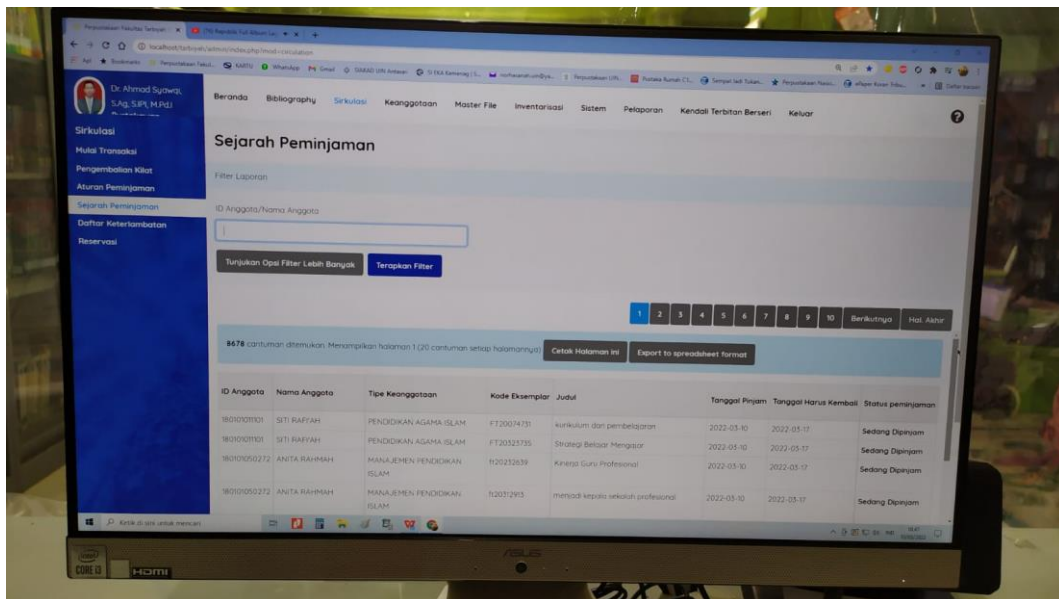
Dr. Ahmad Syawqi, S.Ag, S.IPI, M.Pd.I

Sirkulasi
Mulai Transaksi
Pengembalian Kilat
Aturan Peminjaman
Sejarah Peminjaman
Daftar Keterlambatan
Reservasi

Beranda Bibliography Sirkulasi Keanggotaan Master File Inventarisasi Sistem Pelaporan Kendali Terbitan Berseri Keluar

Sejarah Peminjaman

Filter Laporan

ID Anggota/Nama Anggota

Tunjukan Opsi Filter Lebih Banyak
Terapkan Filter

1 2 3 4 5 6 7 8 9 10 Berikutnya Hal. Akhir

8678 cantuman ditemukan. Menampilkan halaman 1 (20 cantuman setiap halamannya)
Cetak Halaman Ini
Export to spreadsheet format

| ID Anggota | Nama Anggota | Tipe Keanggotaan | Kode Eksemplar | Judul | Tanggal Pinjam | Tanggal Harus Kembali | Status peminjaman |
|---|---|---|---|---|---|---|---|
| 180101011101 | SITI RAFIYAH | PENDIDIKAN AGAMA ISLAM | FT20074731 | kurikulum dan pembelajaran | 2022-03-10 | 2022-03-17 | Sedang Dipinjam |
| 180101011101 | SITI RAFIYAH | PENDIDIKAN AGAMA ISLAM | FT20323735 | Strategi Belajar Mengajar | 2022-03-10 | 2022-03-17 | Sedang Dipinjam |
| 180101050272 | ANITA RAHMAH | MANAJEMEN PENDIDIKAN ISLAM | ft20232639 | Kinerja Guru Profesional | 2022-03-10 | 2022-03-17 | Sedang Dipinjam |
| 180101050272 | ANITA RAHMAH | MANAJEMEN PENDIDIKAN ISLAM | ft20312913 | menjadi kepala sekolah profesional | 2022-03-10 | 2022-03-17 | Sedang Dipinjam |

Ketik di sini untuk mencari

ASUS
intel CORE i3
HDMI